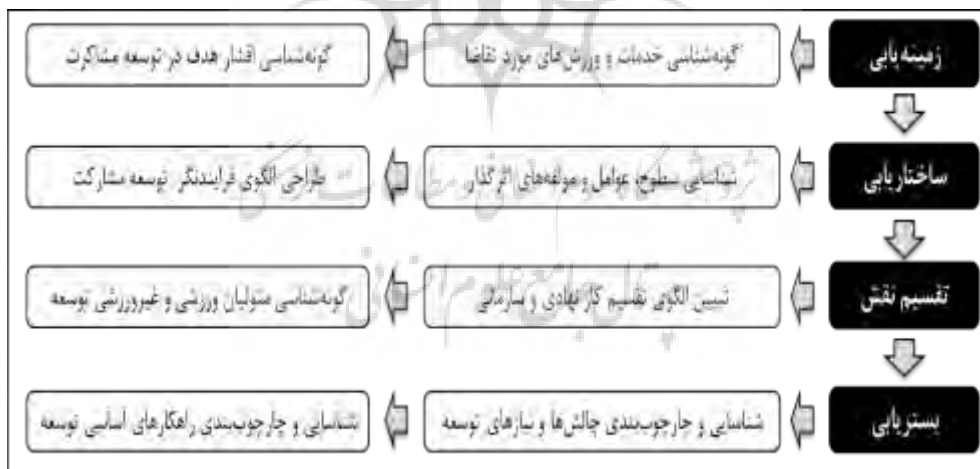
زمینه‌یابی
گونه‌شناسی خدمات و ورزش‌های مورد تقاضا
گونه‌شناسی اقشار هدف در توسعه مشارکت

ساختاریابی
شناسایی سطوح، عوامل و مولفه‌های اثرگذار
طراحی الگوی فرایندنگر توسعه مشارکت

تقسیم نقش
تبیین الگوی تقسیم کار نهادی و سازمانی
گونه‌شناسی متولیان ورزشی و غیرورزشی توسعه

بستریابی
شناسایی و چارچوب‌بندی چالش‌ها و نیازهای توسعه
شناسایی و چارچوب‌بندی راهکارهای اساسی توسعه